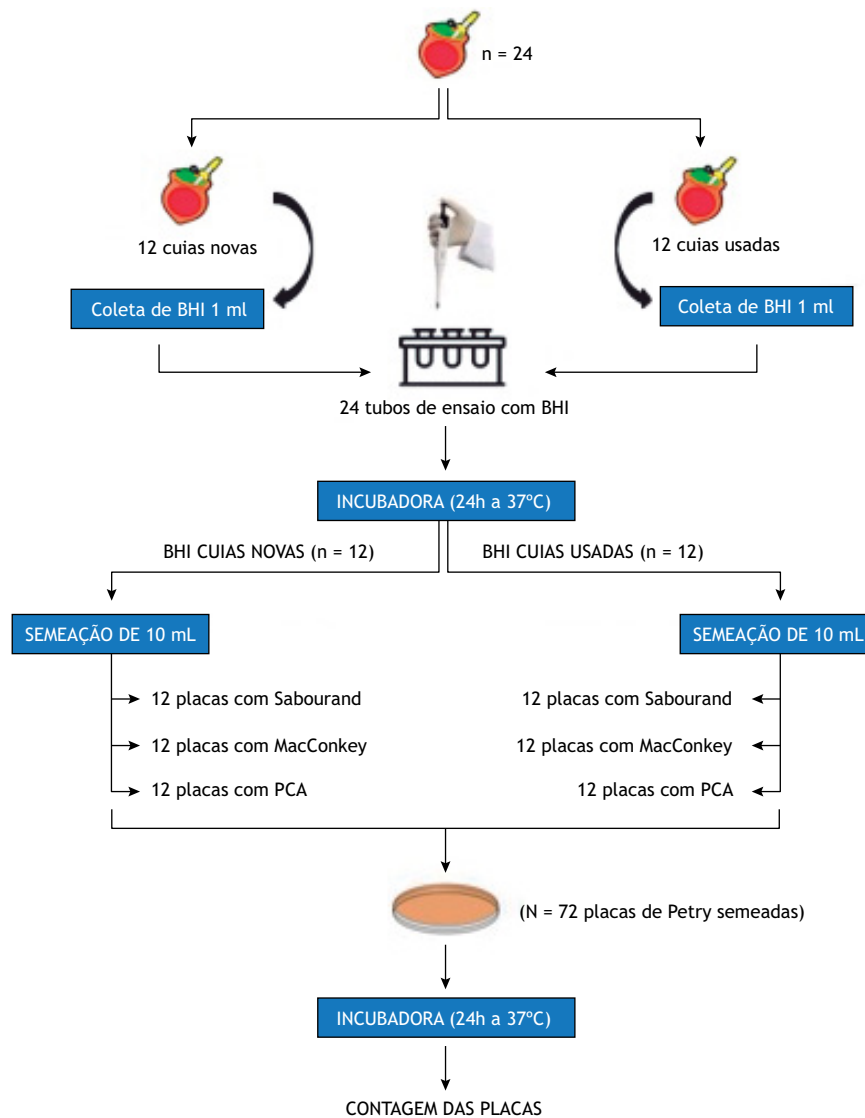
n = 24

12 cuias novas

12 cuias usadas

Coleta de BHI 1 ml

Coleta de BHI 1 ml

24 tubos de ensaio com BHI

INCUBADORA (24h a 37ºC)

BHI CUIAS NOVAS (n = 12)

BHI CUIAS USADAS (n = 12)

SEMEAÇÃO DE 10 mL

SEMEAÇÃO DE 10 mL

12 placas com Sabourand

12 placas com MacConkey

12 placas com PCA

12 placas com Sabourand

12 placas com MacConkey

12 placas com PCA

(N = 72 placas de Petry semeadas)

INCUBADORA (24h a 37ºC)

CONTAGEM DAS PLACAS